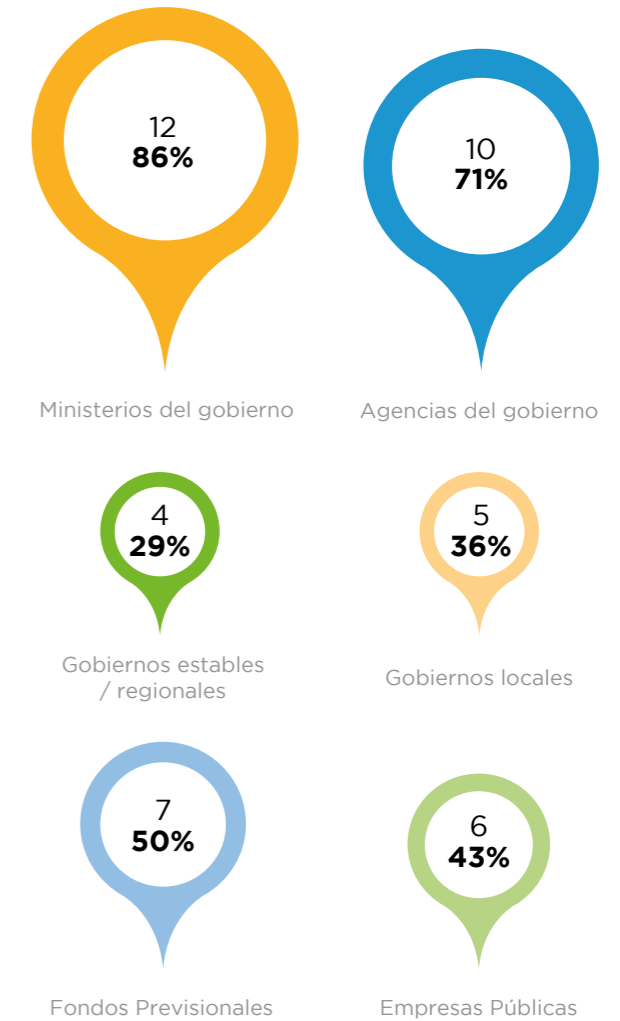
12
**86%**

Ministerios del gobierno

10
**71%**

Agencias del gobierno

4
**29%**

Gobiernos estables / regionales

5
**36%**

Gobiernos locales

7
**50%**

Fondos Previsionales

6
**43%**

Empresas Públicas